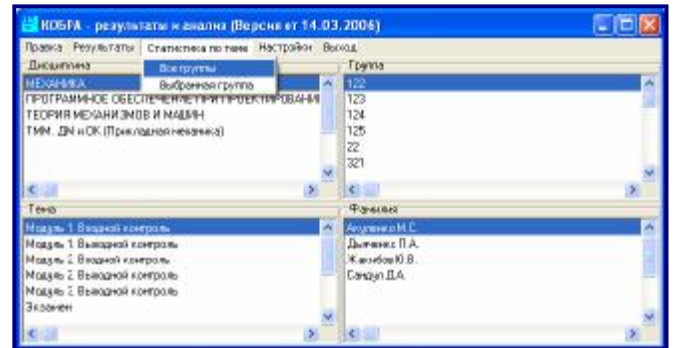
КОБРА - результаты и анализ (Версия от 14.03.2006)

Правка Результаты Статистика по теме Настройки Выход

Дисциплина

Все группы
Выбранная группа

МЕХАНИКА
ПРОГРАММНОЕ ОБЕСПЕЧЕНИЕ ПРИ ПРОЕКТИРОВАНИИ
ТЕОРИЯ МЕХАНИЗМОВ И МАШИН
ТММ, ДМ и ОК (Прикладная механика)

Группа

122
123
124
125
22
321

Тема

Модуль 1. Входной контроль
Модуль 1. Выходной контроль
Модуль 2. Входной контроль
Модуль 2. Выходной контроль
Модуль 3. Выходной контроль
Экзамен

Фамилия

Акуленко М.С.
Дьяченко П.А.
Жилябов Ю.В.
Сандул Д.А.